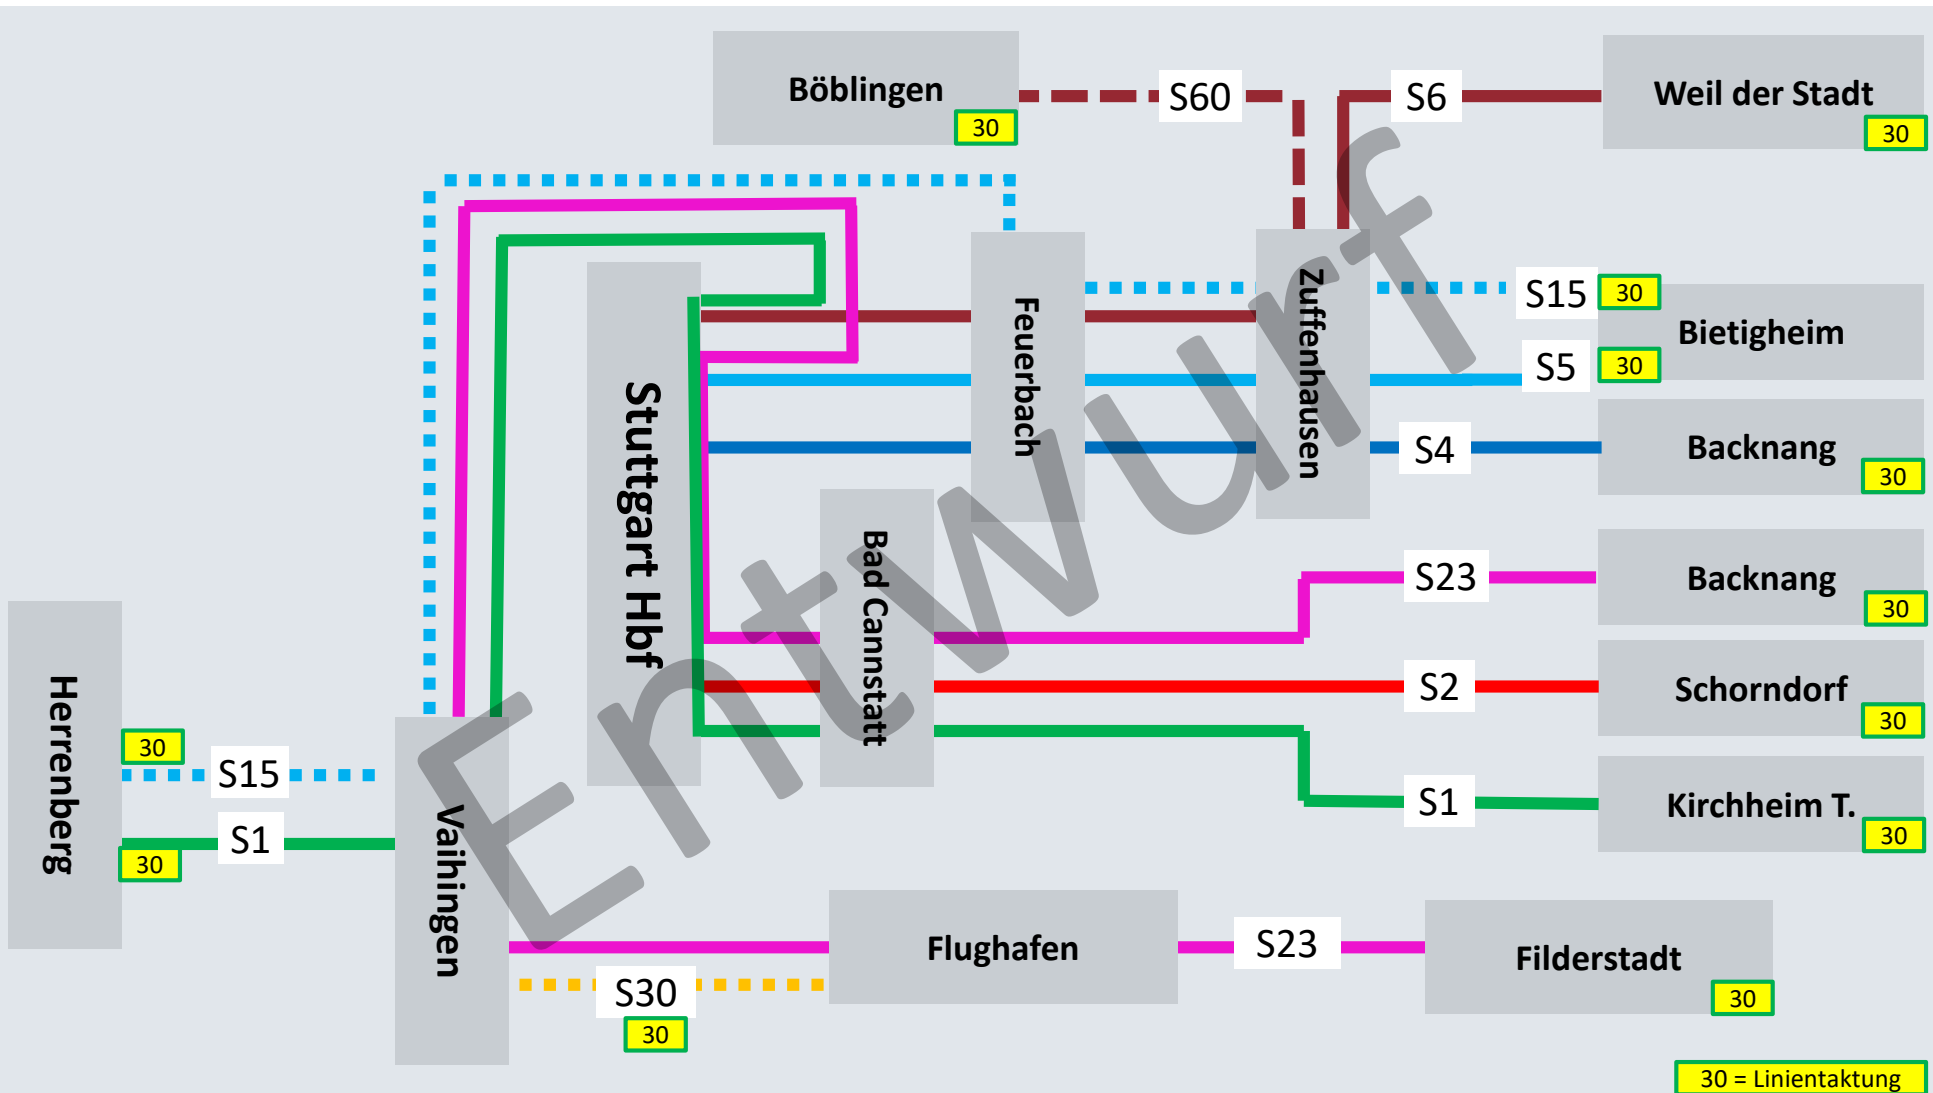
Böblingen
30
S60
S6
Weil der Stadt
30
S15
30
Bietigheim
S5
30
S4
Backnang
30
S23
Backnang
30
S2
Schorndorf
30
S1
Kirchheim T.
30
Feuerbach
Zuffenhausen
Stuttgart Hbf
Bad Cannstatt
Herrenberg
30
S15
S1
30
Vaihingen
Flughafen
S23
Filderstadt
30
S30
30
Entwurf
30 = Linientaktung